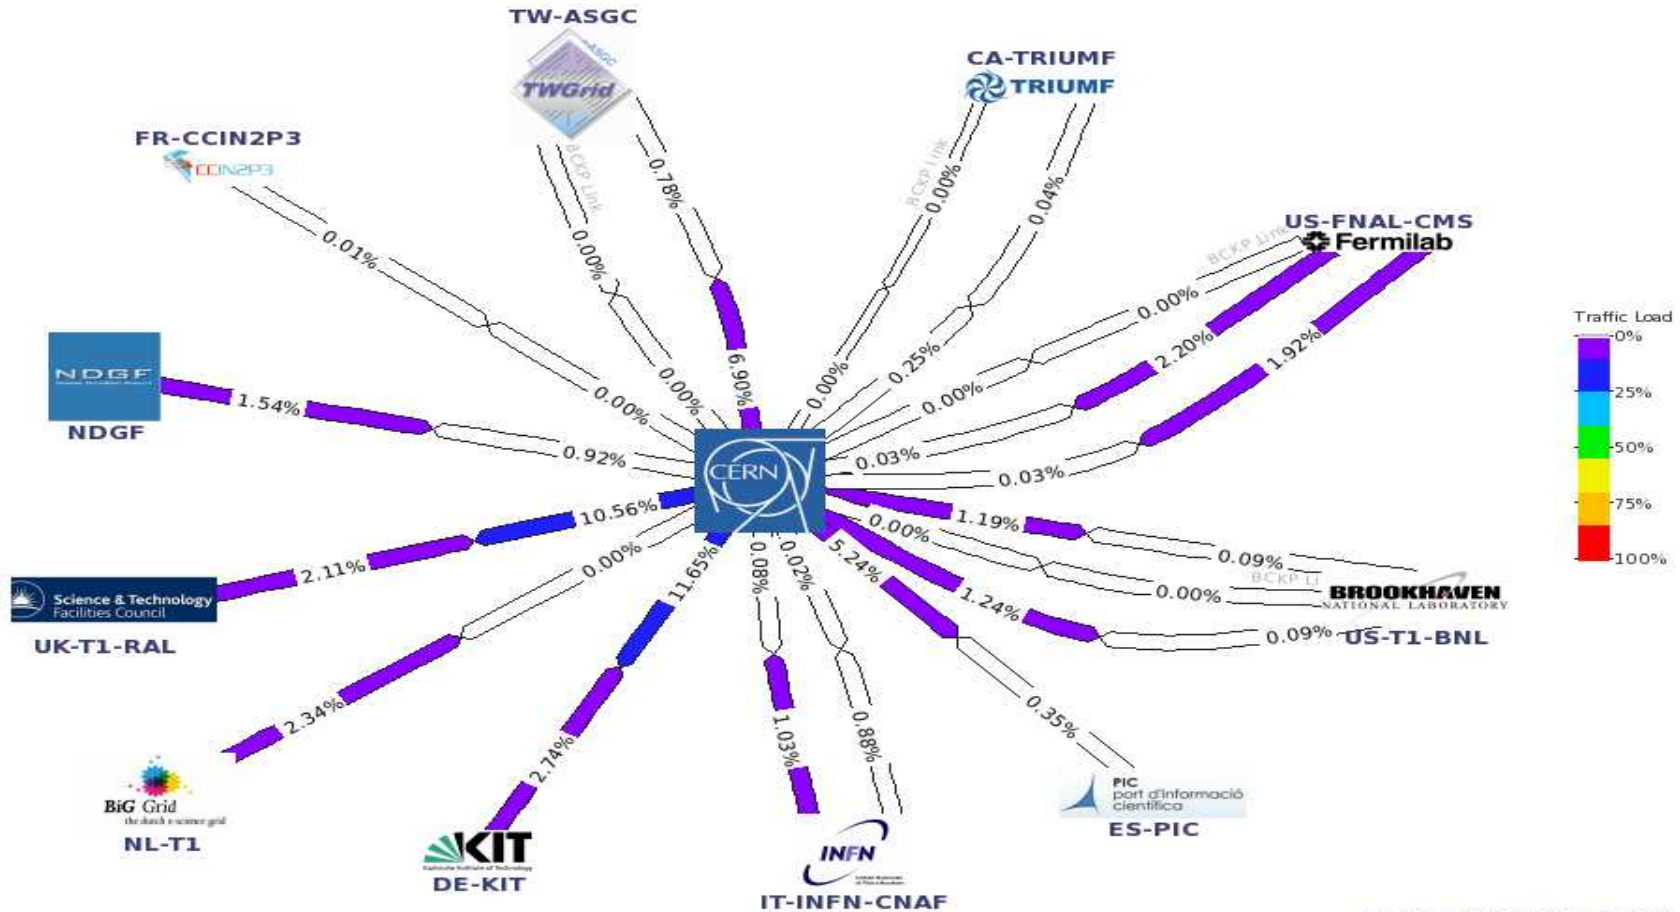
TW-ASGC
ASGC
TWGrid
CA-TRIUMF
TRIUMF
FR-CCIN2P3
CCIN2P3
US-FNAL-CMS
Fermilab
NDGF
NDGF
UK-T1-RAL
Science & Technology Facilities Council
NL-T1
BiG Grid
the dutch e-science grid
DE-KIT
KIT
IT-INFN-CNAF
INFN
ES-PIC
PIC
port d'informació científica
BROOKHAVEN
NATIONAL LABORATORY
US-T1-BNL
CERN
Traffic Load
0%
25%
50%
75%
100%
BCKP Link
BCKP Link
BCKP Link
BCKP Li
0.01%
0.00%
0.00%
0.78%
6.90%
0.00%
0.00%
0.04%
0.25%
0.00%
0.00%
2.20%
1.92%
0.03%
0.03%
1.54%
0.92%
10.56%
2.11%
0.00%
11.65%
2.34%
2.74%
0.08%
1.03%
0.02%
0.88%
5.24%
0.35%
0.00%
1.19%
0.09%
0.00%
1.24%
0.09%